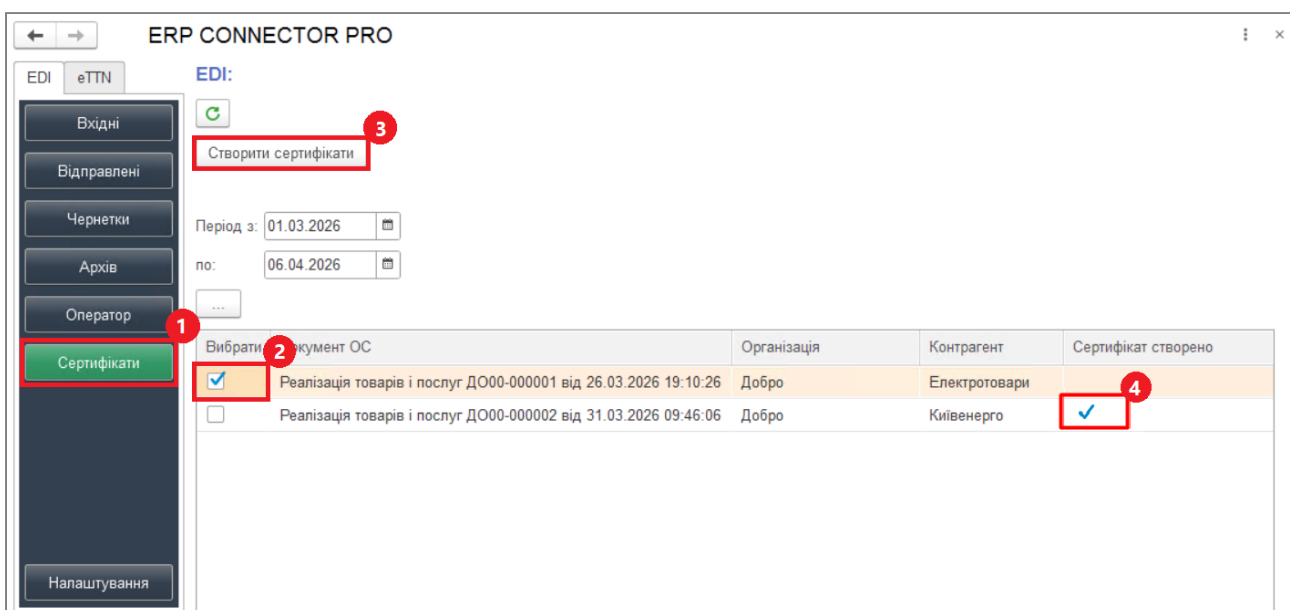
ERP CONNECTOR PRO

EDI eTTN

EDI:

Вхідні
Відправлені
Чернетки
Архів
Оператор
Сертифікати
Налаштування

3
Створити сертифікати

Період з: 01.03.2026
по: 06.04.2026

...

1
2
4

| Вибрати | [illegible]кумент ОС | Організація | Контрагент | Сертифікат створено |
|---|---|---|---|---|
| ☑ | Реалізація товарів і послуг ДО00-000001 від 26.03.2026 19:10:26 | Добро | Електротовари | |
| ☐ | Реалізація товарів і послуг ДО00-000002 від 31.03.2026 09:46:06 | Добро | Київенерго | ✓ |